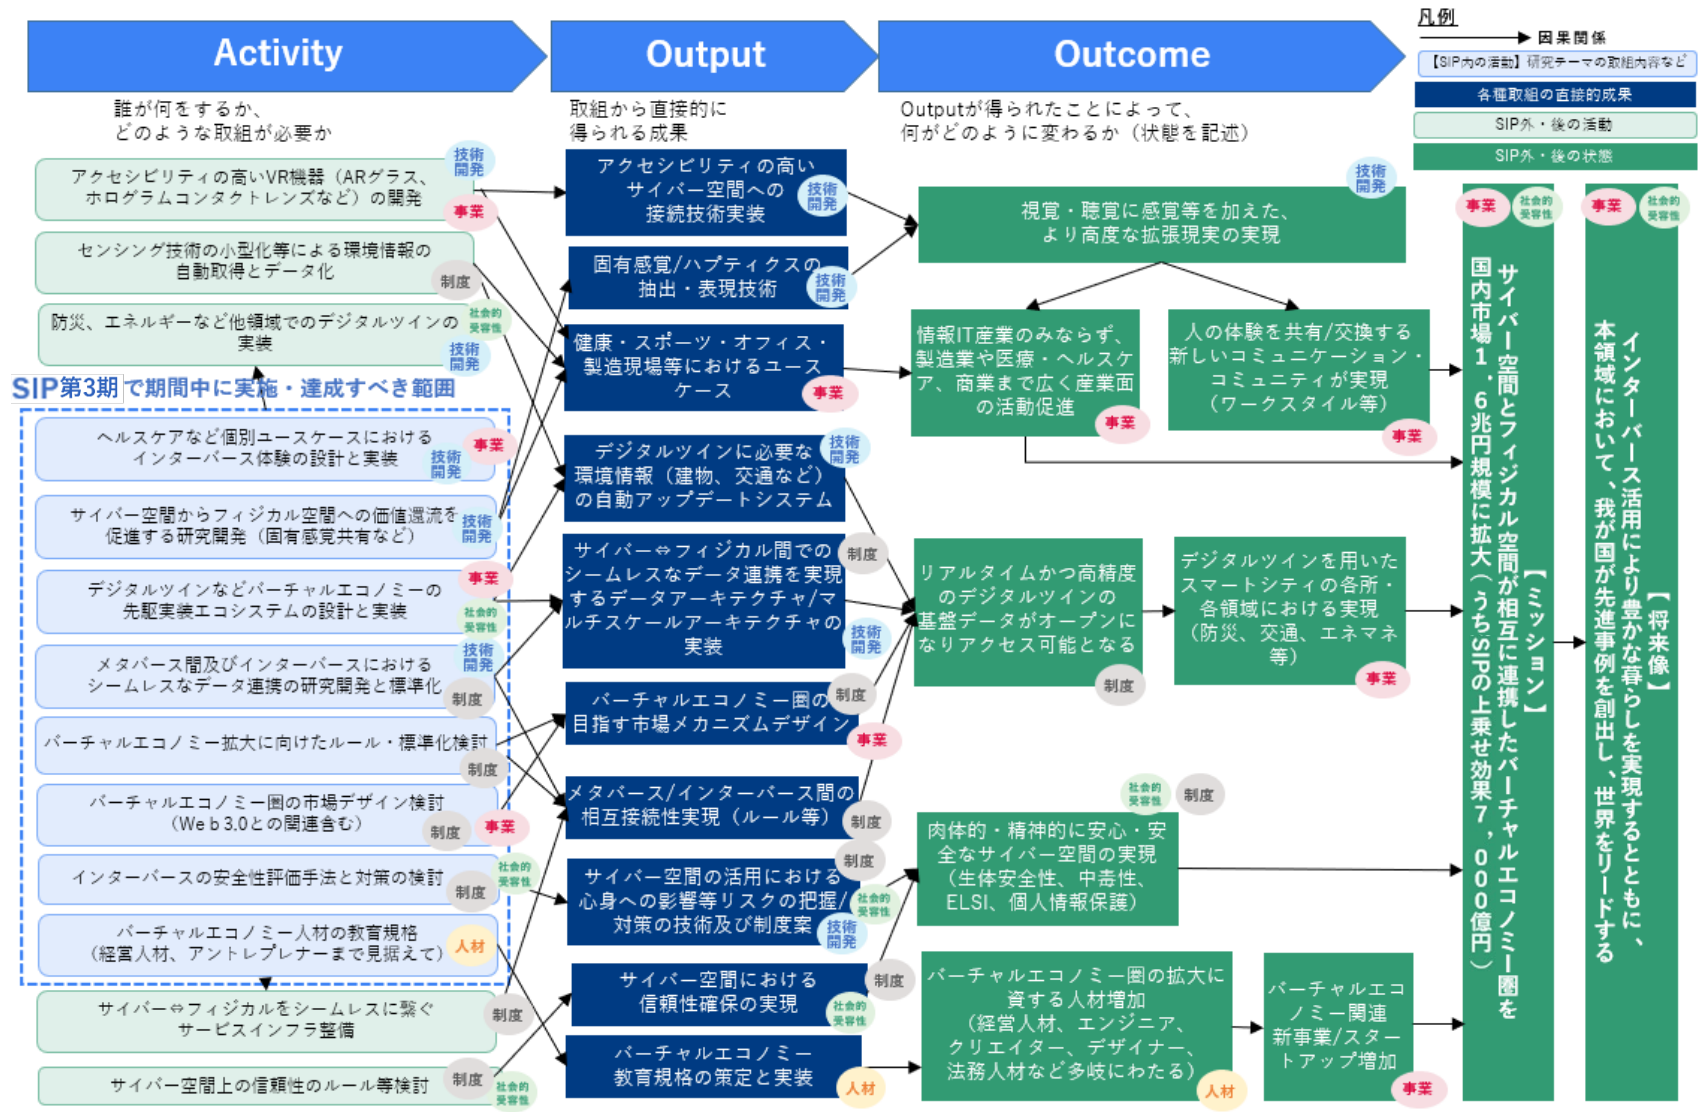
Activity

Output

Outcome

凡例
因果関係
【SIP内の活動】研究テーマの取組内容など
各種取組の直接的成果
SIP外・後の活動
SIP外・後の状態

誰が何をするか、どのような取組が必要か

取組から直接的に得られる成果

Outputが得られたことによって、何がどのように変わるか（状態を記述）

アクセシビリティの高いVR機器（ARグラス、ホログラムコンタクトレンズなど）の開発 技術開発 事業

センシング技術の小型化等による環境情報の自動取得とデータ化 制度

防災、エネルギーなど他領域でのデジタルツインの実装 社会的受容性 技術開発

SIP第3期で期間中に実施・達成すべき範囲

ヘルスケアなど個別ユースケースにおけるインターバース体験の設計と実装 事業 技術開発

サイバー空間からフィジカル空間への価値還流を促進する研究開発（固有感覚共有など） 技術開発

デジタルツインなどバーチャルエコノミーの先駆実装エコシステムの設計と実装 事業 社会的受容性

メタバース間及びインターバースにおけるシームレスなデータ連携の研究開発と標準化 技術開発 制度

バーチャルエコノミー拡大に向けたルール・標準化検討 制度

バーチャルエコノミー圏の市場デザイン検討（Web3.0との関連含む） 制度 事業

インターバースの安全性評価手法と対策の検討 社会的受容性 制度

バーチャルエコノミー人材の教育規格（経営人材、アントレプレナーまで見据えて） 人材

サイバー⇔フィジカルをシームレスに繋ぐサービスインフラ整備 制度

サイバー空間上の信頼性のルール等検討 制度 社会的受容性

アクセシビリティの高いサイバー空間への接続技術実装 技術開発

固有感覚/ハプティクスの抽出・表現技術 技術開発

健康・スポーツ・オフィス・製造現場等におけるユースケース 事業

デジタルツインに必要な環境情報（建物、交通など）の自動アップデートシステム 技術開発

サイバー⇔フィジカル間でのシームレスなデータ連携を実現するデータアーキテクチャ/マルチスケールアーキテクチャの実装 制度 技術開発

バーチャルエコノミー圏の目指す市場メカニズムデザイン 制度 事業

メタバース/インターバース間の相互接続性実現（ルール等） 制度

サイバー空間の活用における心身への影響等リスクの把握/対策の技術及び制度案 制度 社会的受容性 技術開発

サイバー空間における信頼性確保の実現 制度 社会的受容性

バーチャルエコノミー教育規格の策定と実装 人材

技術開発
視覚・聴覚に感覚等を加えた、より高度な拡張現実の実現

情報IT産業のみならず、製造業や医療・ヘルスケア、商業まで広く産業面の活動促進 事業

人の体験を共有/交換する新しいコミュニケーション・コミュニティが実現（ワークスタイル等） 事業

リアルタイムかつ高精度のデジタルツインの基盤データがオープンになりアクセス可能となる 制度

デジタルツインを用いたスマートシティの各所・各領域における実現（防災、交通、エネマネ等） 事業

社会的受容性 制度
肉体的・精神的に安心・安全なサイバー空間の実現（生体安全性、中毒性、ELSI、個人情報保護）

バーチャルエコノミー圏の拡大に資する人材増加（経営人材、エンジニア、クリエイター、デザイナー、法務人材など多岐にわたる） 人材

バーチャルエコノミー関連新事業/スタートアップ増加 事業

事業 社会的受容性
【ミッション】サイバー空間とフィジカル空間が相互に連携したバーチャルエコノミー圏を国内市場1．6兆円規模に拡大（うちSIPの上乗せ効果7，000億円）

事業 社会的受容性
【将来像】インターバース活用により豊かな暮らしを実現するとともに、本領域において、我が国が先進事例を創出し、世界をリードする